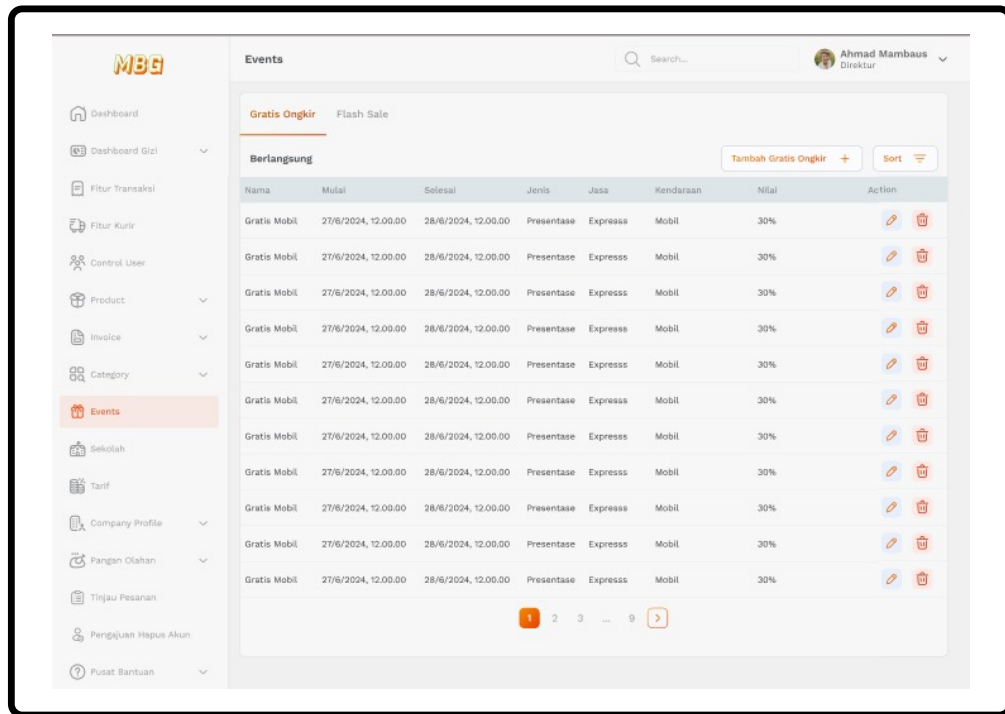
MBG

Dashboard
Dashboard Gizi
Fitur Transaksi
Fitur Kurir
Control User
Product
Invoice
Category
Events
Sekolah
Tarif
Company Profile
Pangan Olahan
Tinjau Pesanan
Pengajuan Hapus Akun
Pusat Bantuan

Events

Search...

Ahmad Mambaus
Direktur

Gratis Ongkir    Flash Sale

Berlangsung

Tambah Gratis Ongkir +    Sort

| Nama | Mulai | Selesai | Jenis | Jasa | Kendaraan | Nilai | Action |
|---|---|---|---|---|---|---|---|
| Gratis Mobil | 27/6/2024, 12.00.00 | 28/6/2024, 12.00.00 | Presentase | Expresss | Mobil | 30% | |
| Gratis Mobil | 27/6/2024, 12.00.00 | 28/6/2024, 12.00.00 | Presentase | Expresss | Mobil | 30% | |
| Gratis Mobil | 27/6/2024, 12.00.00 | 28/6/2024, 12.00.00 | Presentase | Expresss | Mobil | 30% | |
| Gratis Mobil | 27/6/2024, 12.00.00 | 28/6/2024, 12.00.00 | Presentase | Expresss | Mobil | 30% | |
| Gratis Mobil | 27/6/2024, 12.00.00 | 28/6/2024, 12.00.00 | Presentase | Expresss | Mobil | 30% | |
| Gratis Mobil | 27/6/2024, 12.00.00 | 28/6/2024, 12.00.00 | Presentase | Expresss | Mobil | 30% | |
| Gratis Mobil | 27/6/2024, 12.00.00 | 28/6/2024, 12.00.00 | Presentase | Expresss | Mobil | 30% | |
| Gratis Mobil | 27/6/2024, 12.00.00 | 28/6/2024, 12.00.00 | Presentase | Expresss | Mobil | 30% | |
| Gratis Mobil | 27/6/2024, 12.00.00 | 28/6/2024, 12.00.00 | Presentase | Expresss | Mobil | 30% | |
| Gratis Mobil | 27/6/2024, 12.00.00 | 28/6/2024, 12.00.00 | Presentase | Expresss | Mobil | 30% | |
| Gratis Mobil | 27/6/2024, 12.00.00 | 28/6/2024, 12.00.00 | Presentase | Expresss | Mobil | 30% | |

1 2 3 ... 9 >